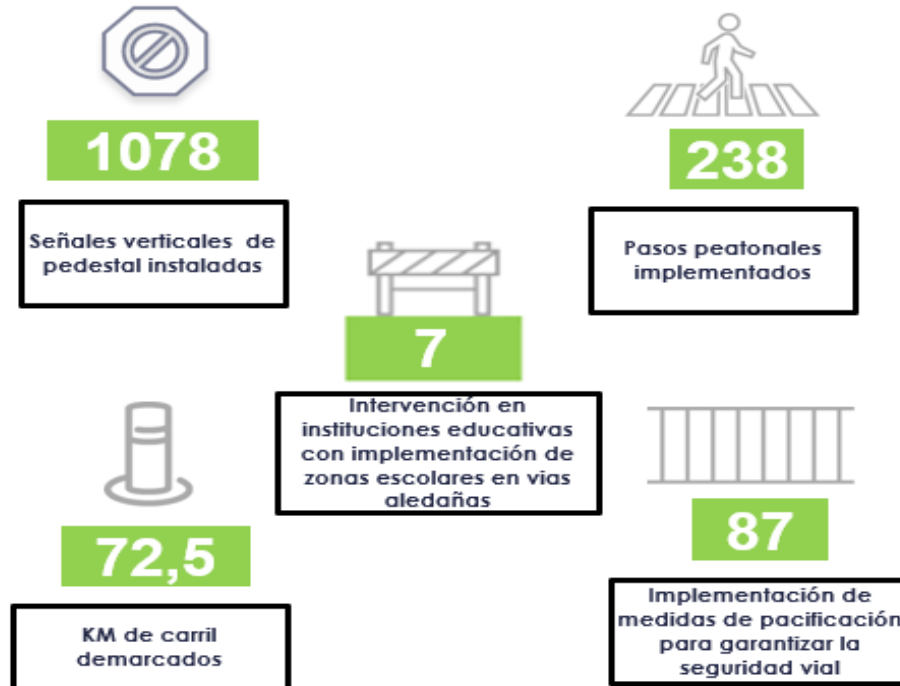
1078

Señales verticales de pedestal instaladas

238

Pasos peatonales implementados

7

Intervención en instituciones educativas con implementación de zonas escolares en vias aledañas

72,5

KM de carril demarcados

87

Implementación de medidas de pacificación para garantizar la seguridad vial